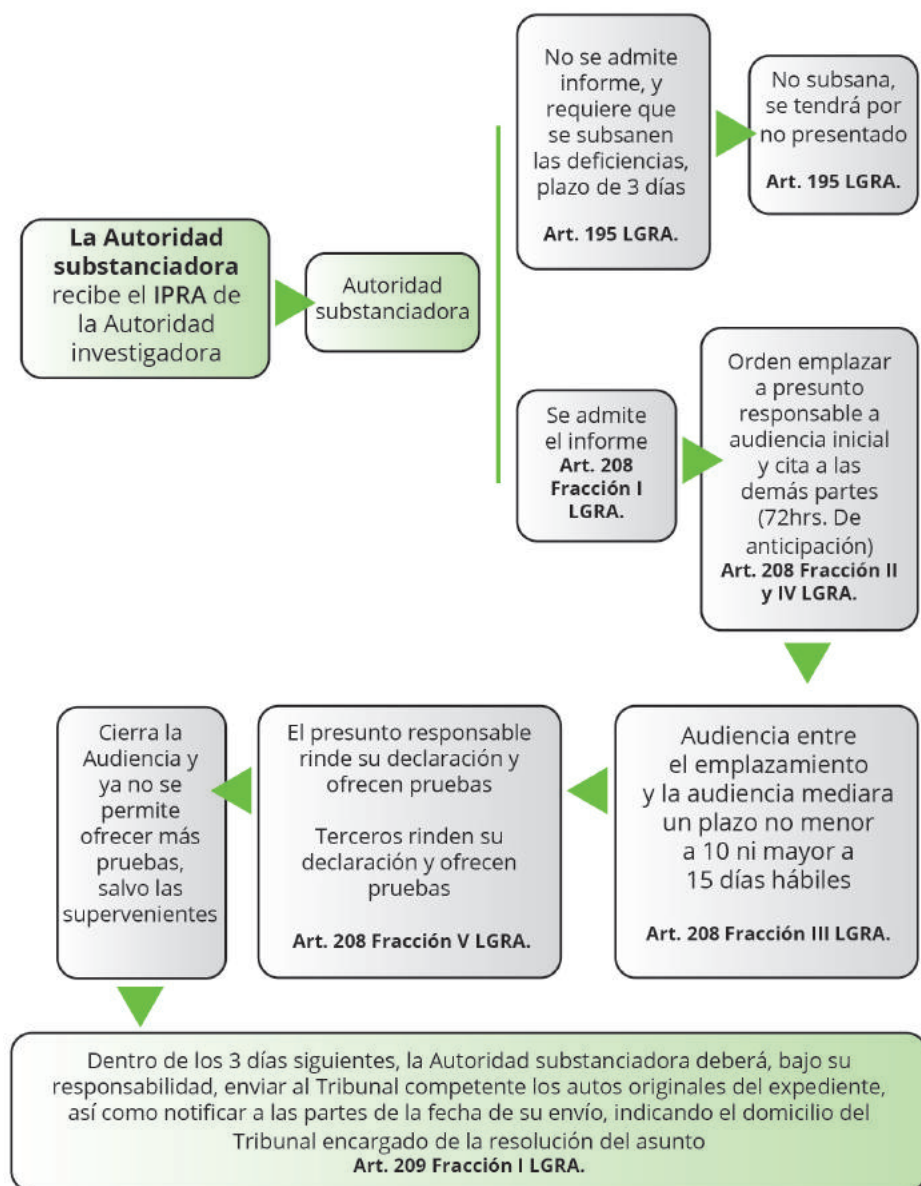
La Autoridad substanciadora recibe el IPRA de la Autoridad investigadora

Autoridad substanciadora

No se admite informe, y requiere que se subsanen las deficiencias, plazo de 3 días

Art. 195 LGRA.

No subsana, se tendrá por no presentado

Art. 195 LGRA.

Se admite el informe Art. 208 Fracción I LGRA.

Orden emplazar a presunto responsable a audiencia inicial y cita a las demás partes (72hrs. De anticipación) Art. 208 Fracción II y IV LGRA.

Audiencia entre el emplazamiento y la audiencia mediara un plazo no menor a 10 ni mayor a 15 días hábiles

Art. 208 Fracción III LGRA.

El presunto responsable rinde su declaración y ofrecen pruebas

Terceros rinden su declaración y ofrecen pruebas

Art. 208 Fracción V LGRA.

Cierra la Audiencia y ya no se permite ofrecer más pruebas, salvo las supervenientes

Dentro de los 3 días siguientes, la Autoridad substanciadora deberá, bajo su responsabilidad, enviar al Tribunal competente los autos originales del expediente, así como notificar a las partes de la fecha de su envío, indicando el domicilio del Tribunal encargado de la resolución del asunto
Art. 209 Fracción I LGRA.